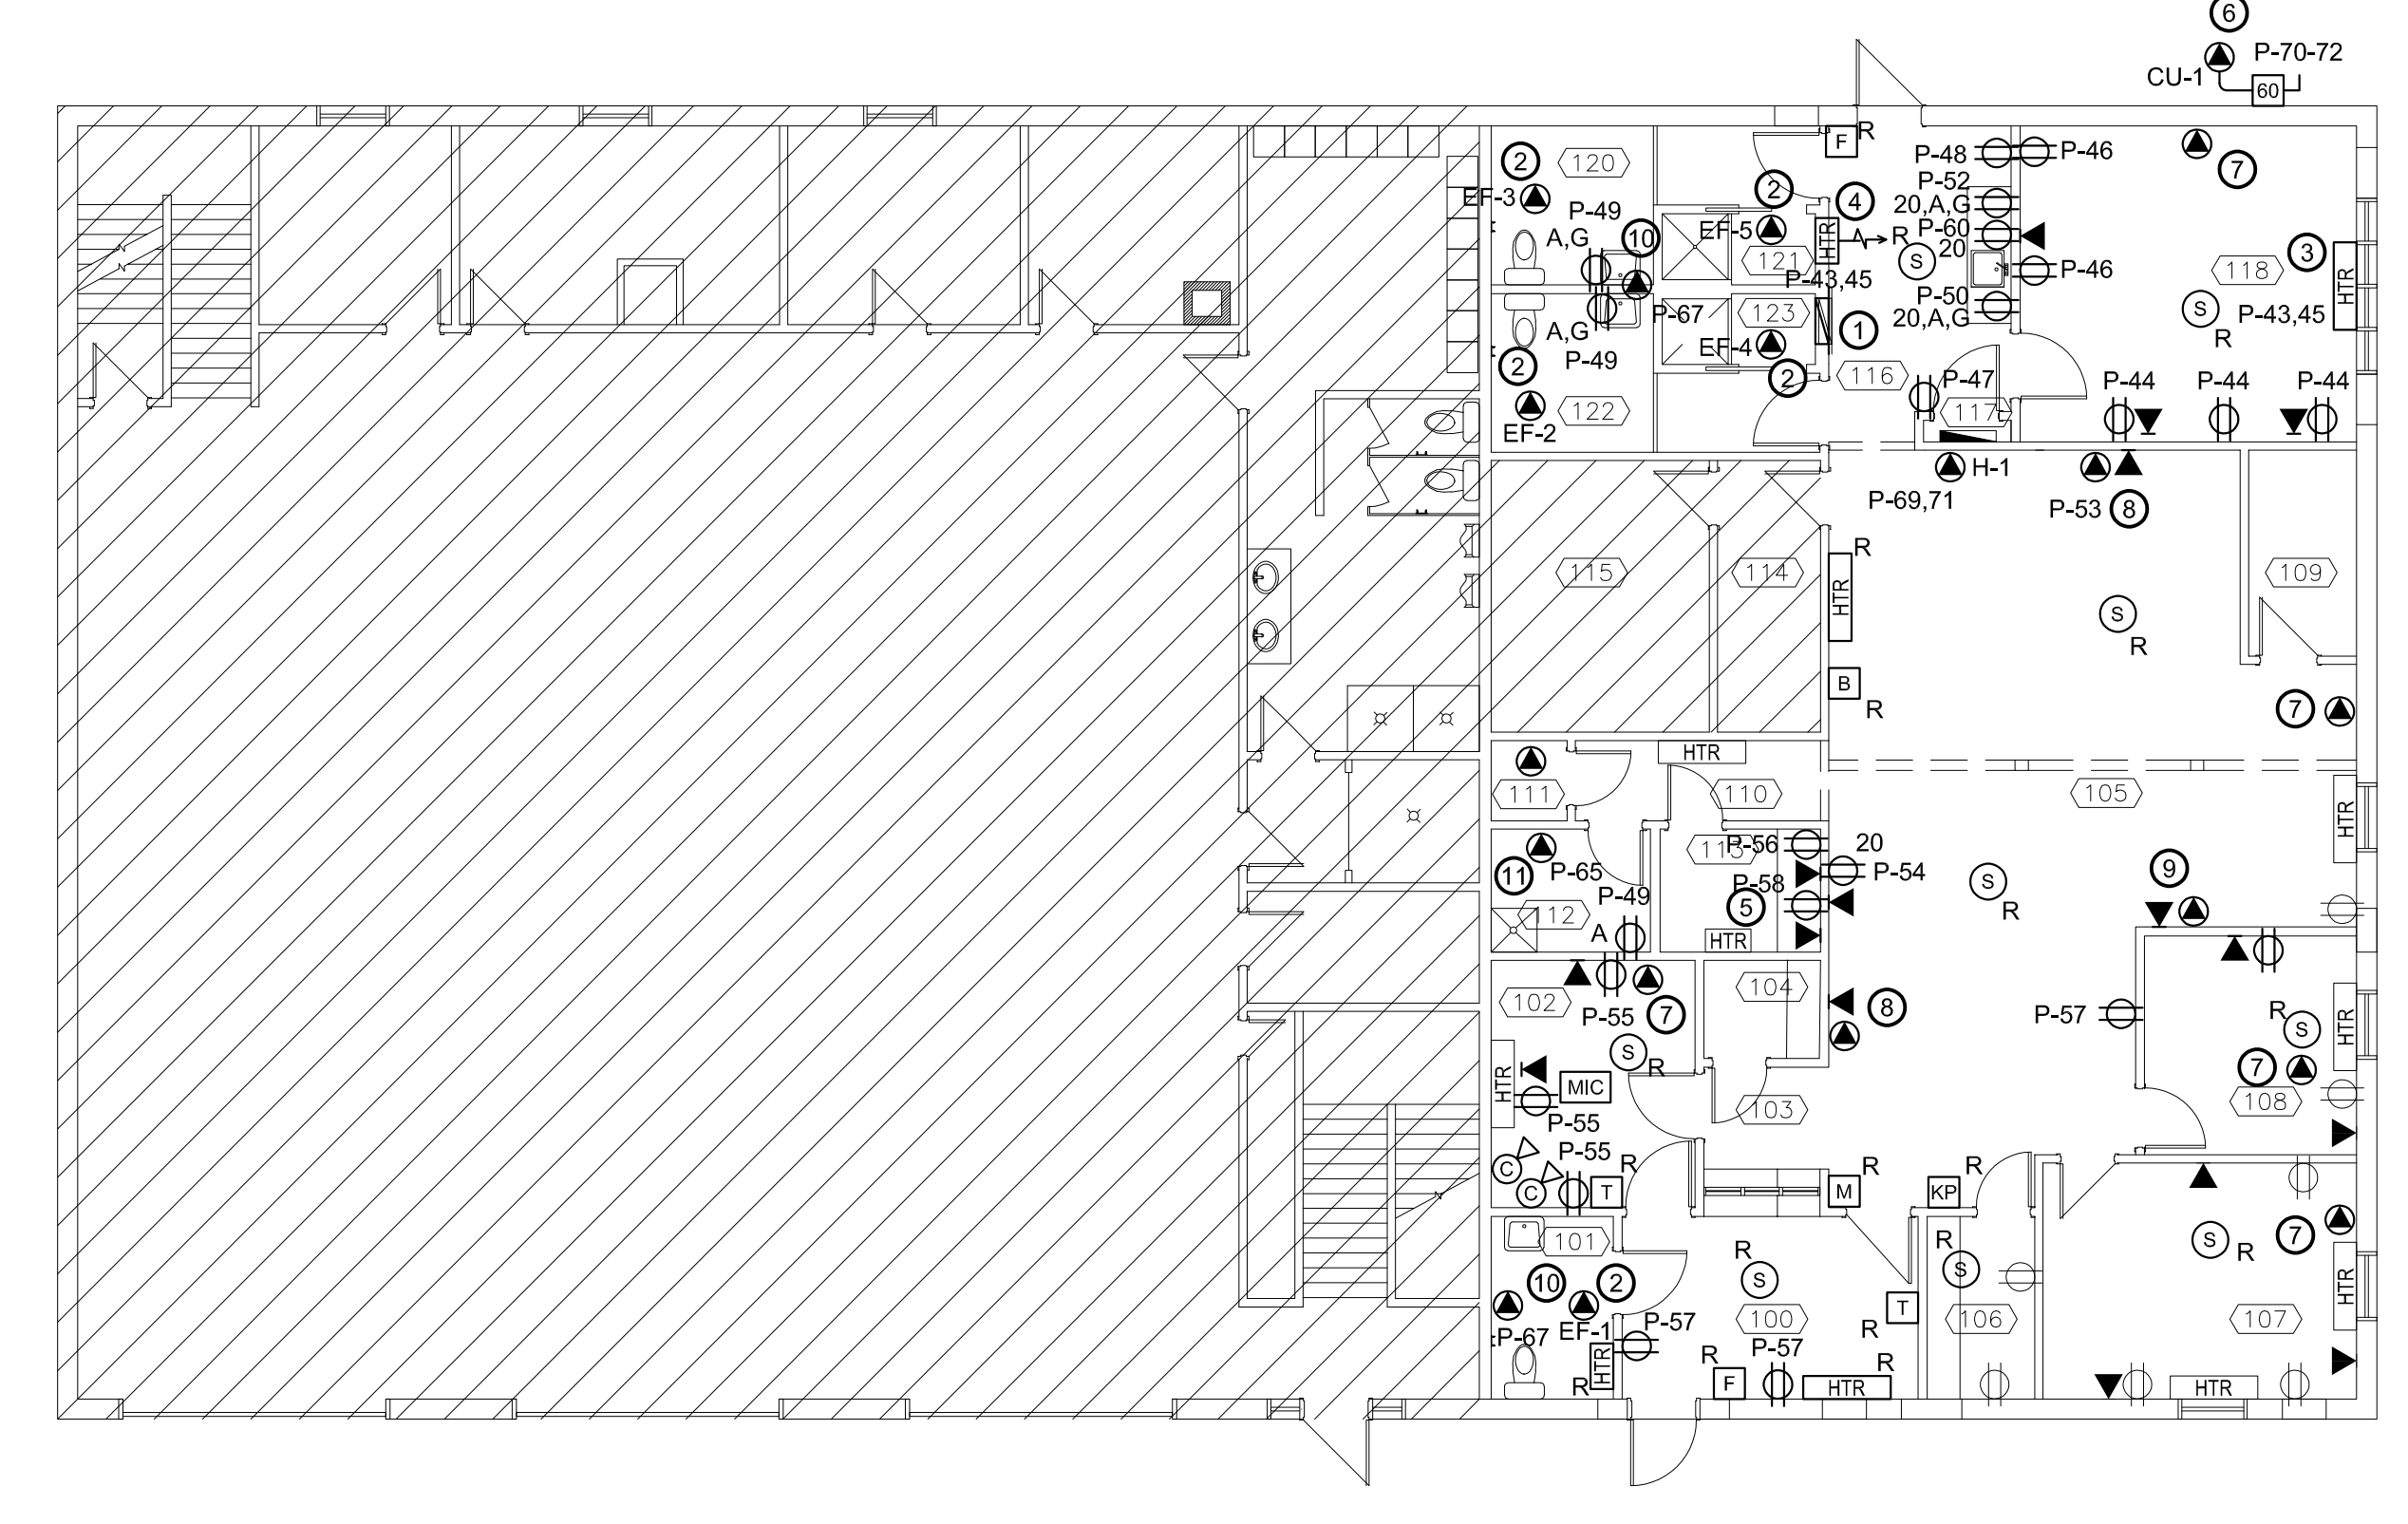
6
CU-1
P-70-72
60
F R
P-48
P-46
7
2
120
EF-3
P-49
A,G
10
2
EF-5
4
P-52
20,A,G
P-60
20
R
HTR
121
P-43,45
S
P-46
118
3
HTR
S
P-43,45
R
P-50
20,A,G
A,G
P-67
123
1
P-49
EF-4
2
2
116
P-47
P-44
P-44
P-44
EF-2
122
117
H-1
P-69,71
P-53
8
R
115
114
HTR
109
S
R
B
R
7
HTR
111
110
105
HTR
P-56
20
113
P-54
11
P-65
P-58
9
S
R
P-49
5
112
A
HTR
102
104
8
P-55
7
P-57
R
S
HTR
S R
7
HTR
MIC
P-55
103
108
P-55
C
C
R
T
M
R
R
KP
101
R
R
S
10
2
S
S
R
7
HTR
100
T
106
107
P-67
EF-1
P-57
R
R
P-57
R
R
HTR
F
HTR
HTR